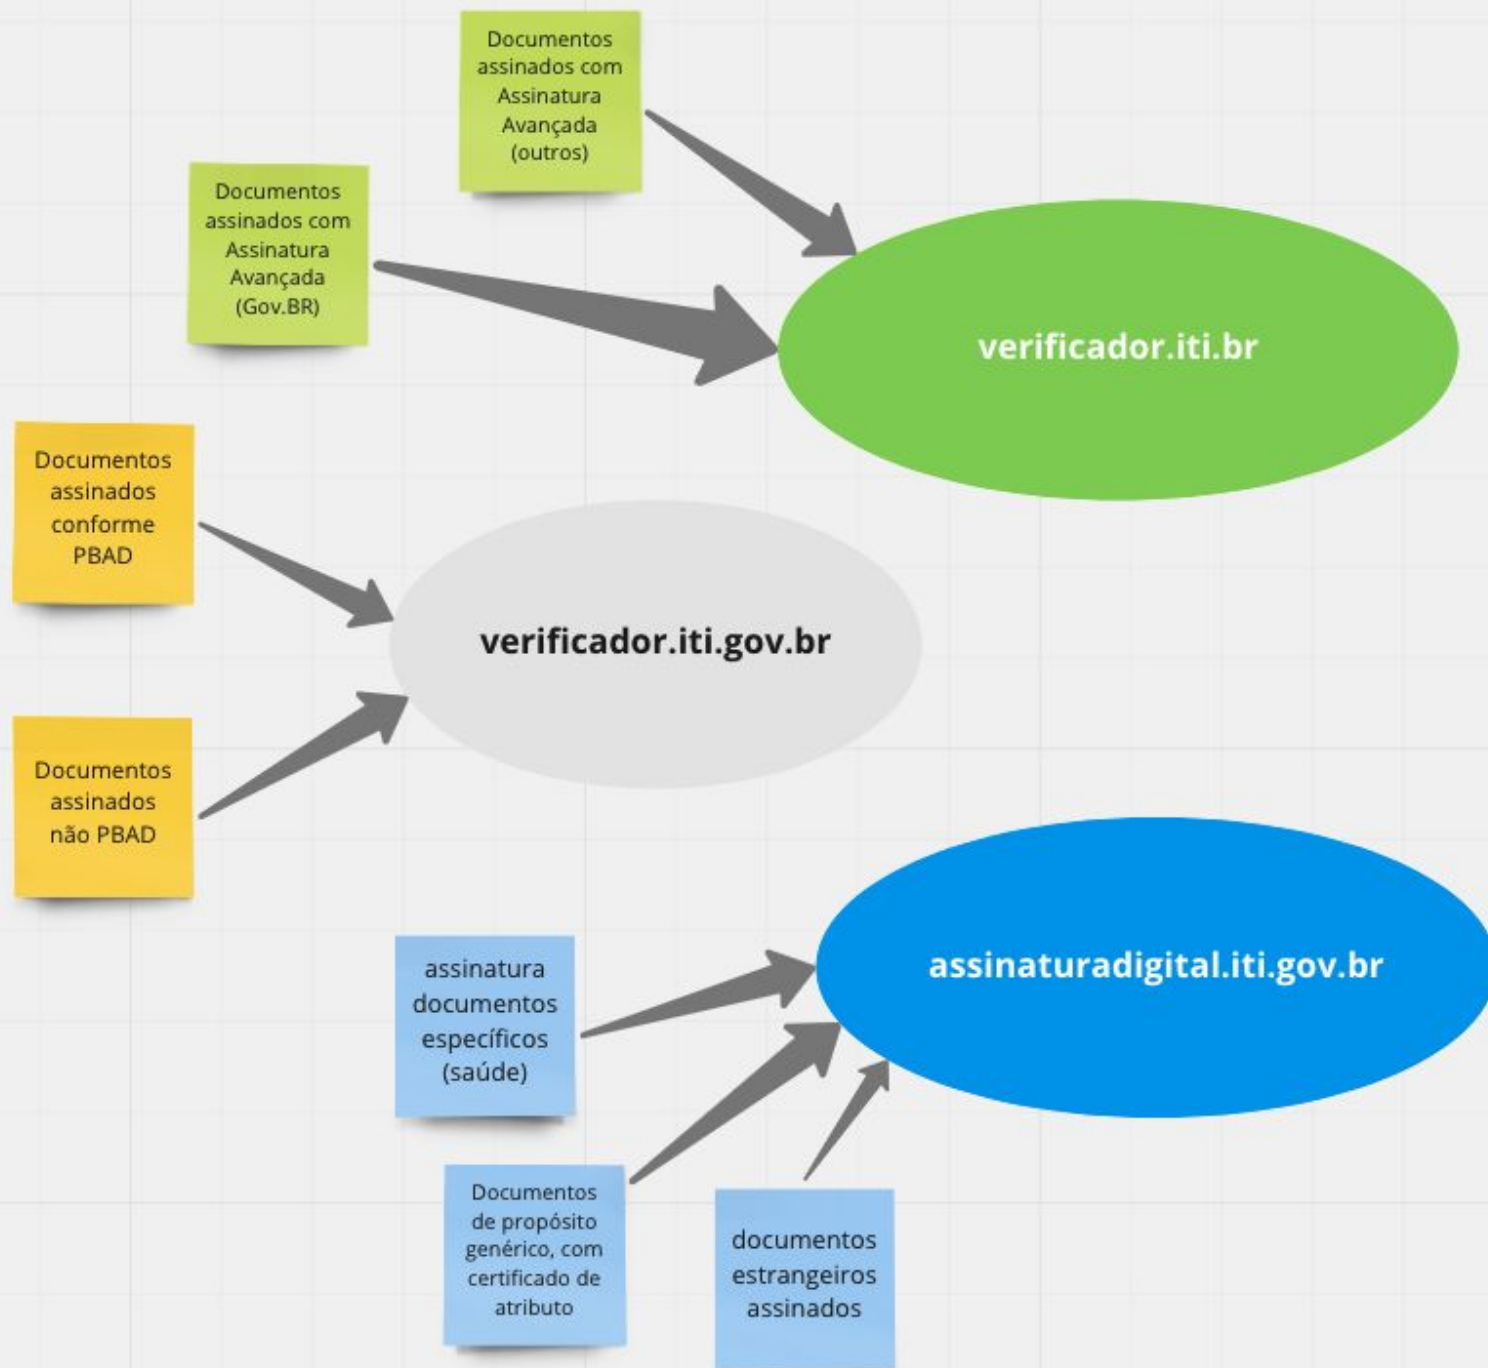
Documentos assinados com Assinatura Avançada (outros)

Documentos assinados com Assinatura Avançada (Gov.BR)

verificador.iti.br

Documentos assinados conforme PBAD

verificador.iti.gov.br

Documentos assinados não PBAD

assinatura documentos específicos (saúde)

assinaturadigital.iti.gov.br

Documentos de propósito genérico, com certificado de atributo

documentos estrangeiros assinados